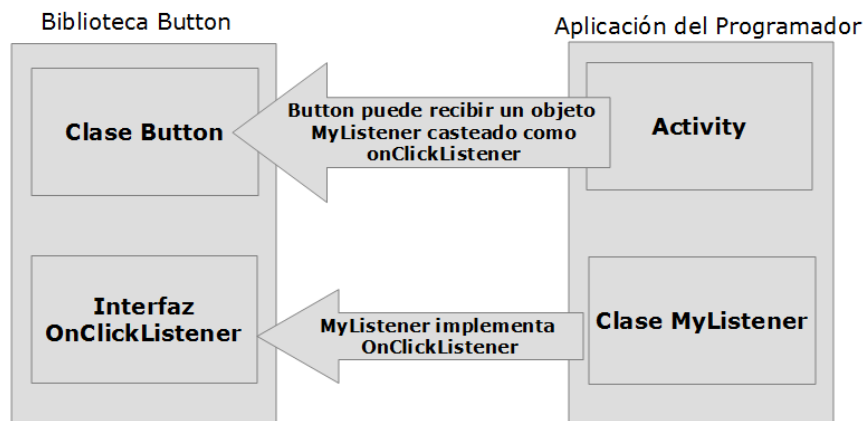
Biblioteca Button

Aplicación del Programador

Clase Button

Button puede recibir un objeto MyListener casteado como onClickListener

Activity

Interfaz OnClickListener

MyListener implementa OnClickListener

Clase MyListener